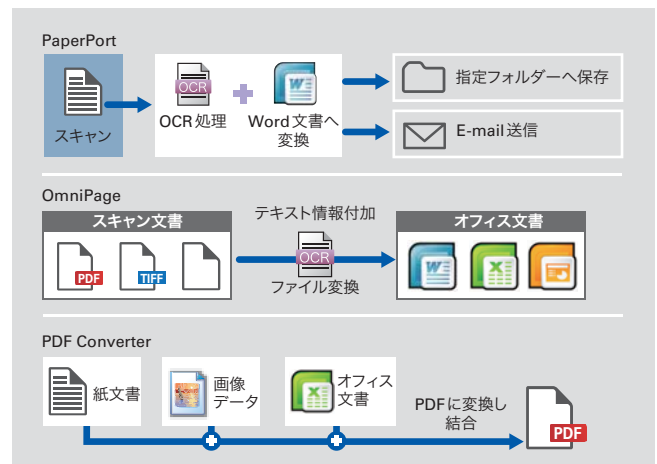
PaperPort

スキャン

OCR

OCR 処理

W

Word 文書へ変換

指定フォルダーへ保存

E-mail送信

OmniPage

スキャン文書

PDF

TIFF

テキスト情報付加

OCR

ファイル変換

オフィス文書

W

X

PDF Converter

紙文書

画像データ

X

オフィス文書

PDFに変換し結合

PDF